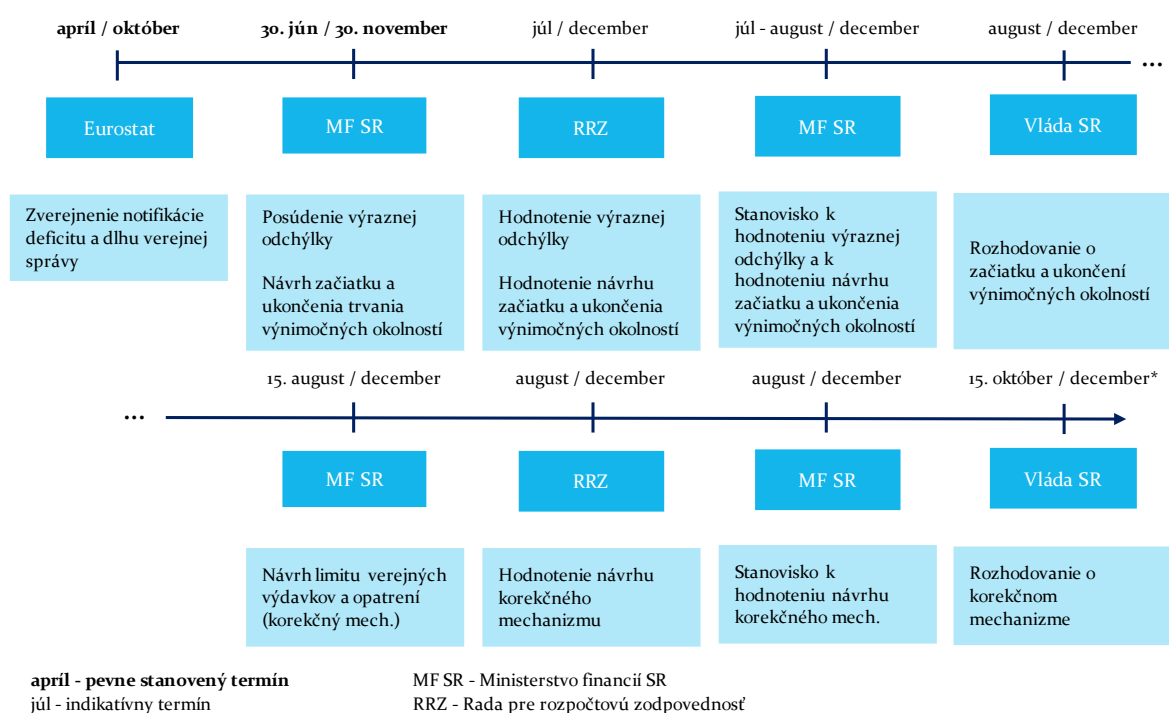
**apríl / október**

**30. jún / 30. november**

júl / december

júl - august / december

august / december

...

Eurostat

MF SR

RRZ

MF SR

Vláda SR

Zverejnenie notifikácie deficitu a dlhu verejnej správy

Posúdenie výraznej odchýlky

Návrh začiatku a ukončenia trvania výnimočných okolností

Hodnotenie výraznej odchýlky

Hodnotenie návrhu začiatku a ukončenia výnimočných okolností

Stanovisko k hodnoteniu výraznej odchýlky a k hodnoteniu návrhu začiatku a ukončenia výnimočných okolností

Rozhodovanie o začiatku a ukončení výnimočných okolností

15. august / december

august / december

august / december

15. október / december*

...

MF SR

RRZ

MF SR

Vláda SR

Návrh limitu verejných výdavkov a opatrení (korekčný mech.)

Hodnotenie návrhu korekčného mechanizmu

Stanovisko k hodnoteniu návrhu korekčného mech.

Rozhodovanie o korekčnom mechanizme

**apríl - pevne stanovený termín**
júl - indikatívny termín

MF SR - Ministerstvo financií SR
RRZ - Rada pre rozpočtovú zodpovednosť